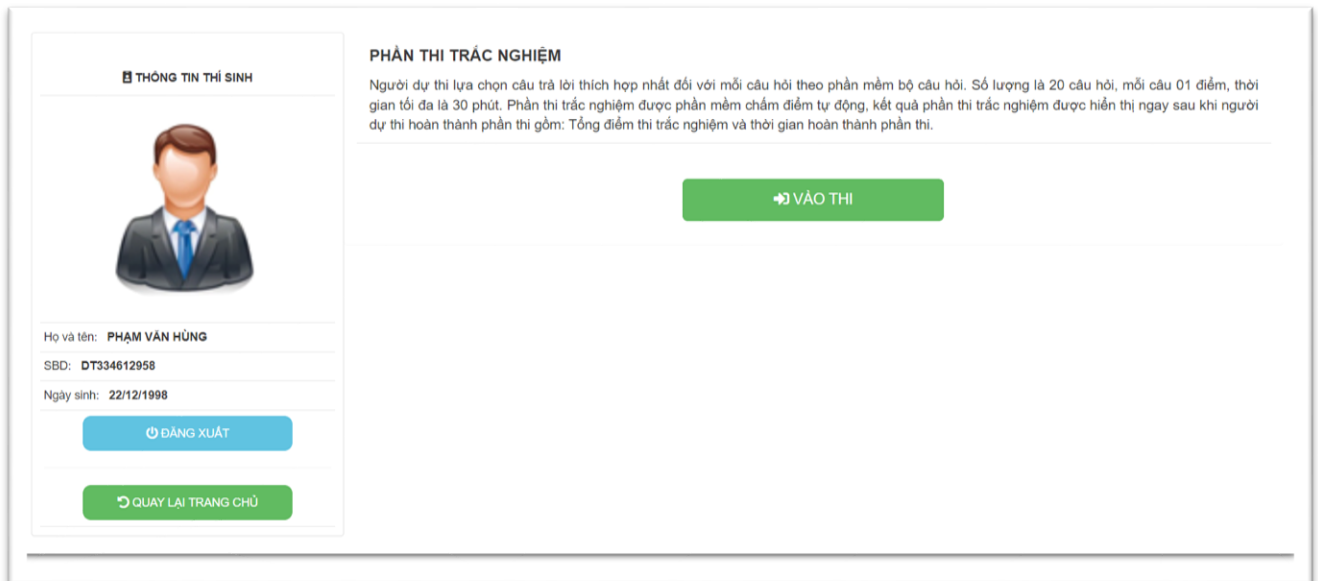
THÔNG TIN THÍ SINH

Họ và tên: PHẠM VĂN HÙNG

SBD: DT334612958

Ngày sinh: 22/12/1998

ĐĂNG XUẤT

QUAY LẠI TRANG CHỦ

PHẦN THI TRẮC NGHIỆM

Người dự thi lựa chọn câu trả lời thích hợp nhất đối với mỗi câu hỏi theo phần mềm bộ câu hỏi. Số lượng là 20 câu hỏi, mỗi câu 01 điểm, thời gian tối đa là 30 phút. Phần thi trắc nghiệm được phần mềm chấm điểm tự động, kết quả phần thi trắc nghiệm được hiển thị ngay sau khi người dự thi hoàn thành phần thi gồm: Tổng điểm thi trắc nghiệm và thời gian hoàn thành phần thi.

VÀO THI